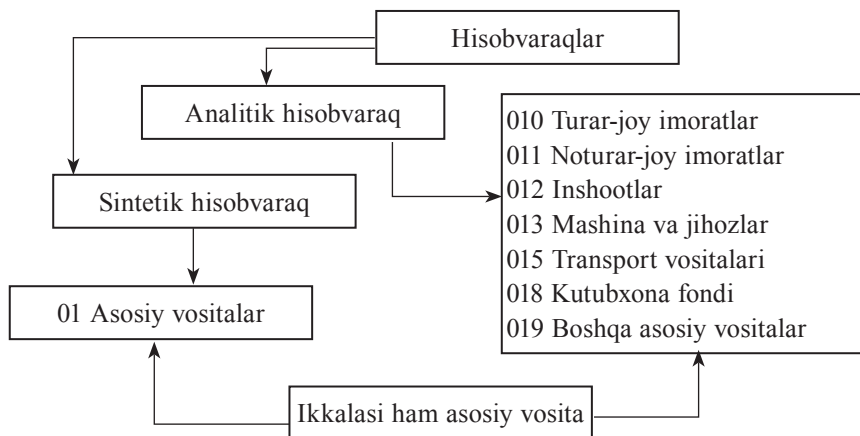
Hisobvaraqlar

Analitik hisobvaraq

Sintetik hisobvaraq

01 Asosiy vositalar

010 Turar-joy imoratlar
011 Noturar-joy imoratlar
012 Inshootlar
013 Mashina va jihozlar
015 Transport vositalari
018 Kutubxona fondi
019 Boshqa asosiy vositalar

Ikkalasi ham asosiy vosita